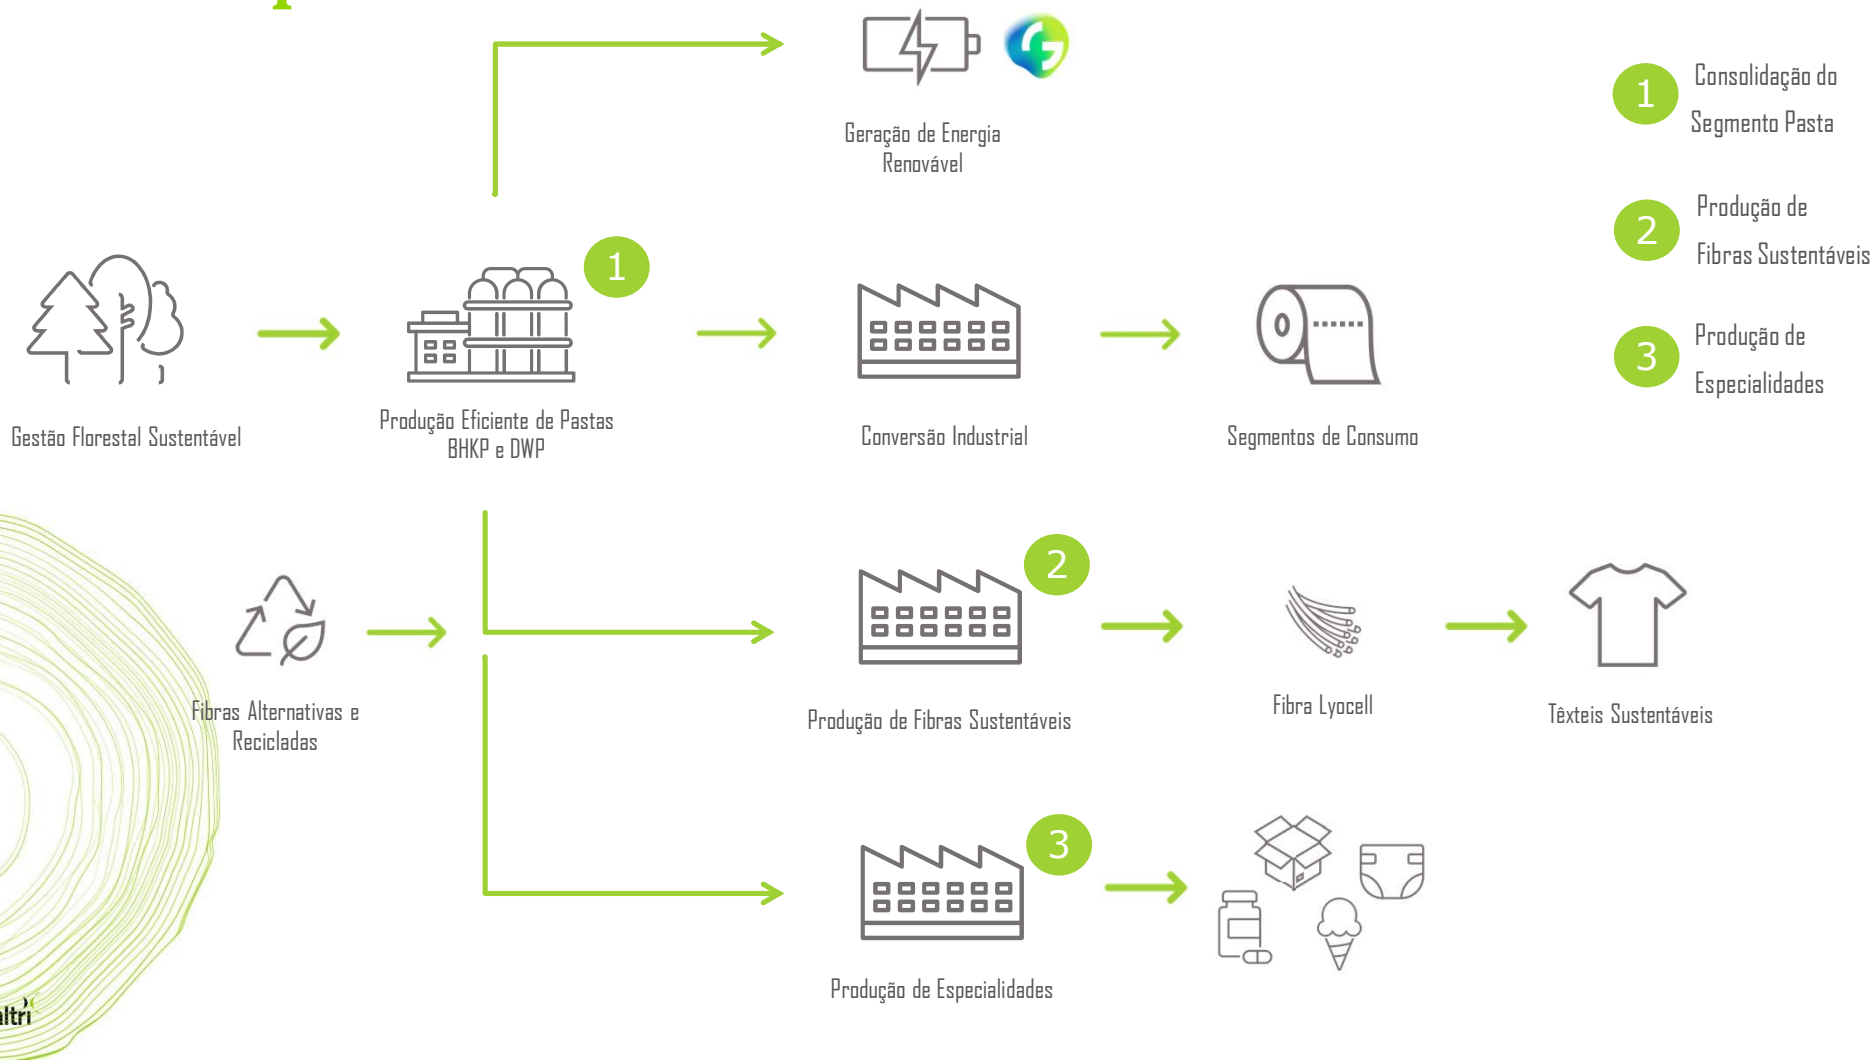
Geração de Energia Renovável

1 Consolidação do Segmento Pasta

2 Produção de Fibras Sustentáveis

3 Produção de Especialidades

Gestão Florestal Sustentável

1

Produção Eficiente de Pastas BHKP e DWP

Conversão Industrial

Segmentos de Consumo

Fibras Alternativas e Recicladas

2

Produção de Fibras Sustentáveis

Fibra Lyocell

Têxteis Sustentáveis

3

Produção de Especialidades

altri